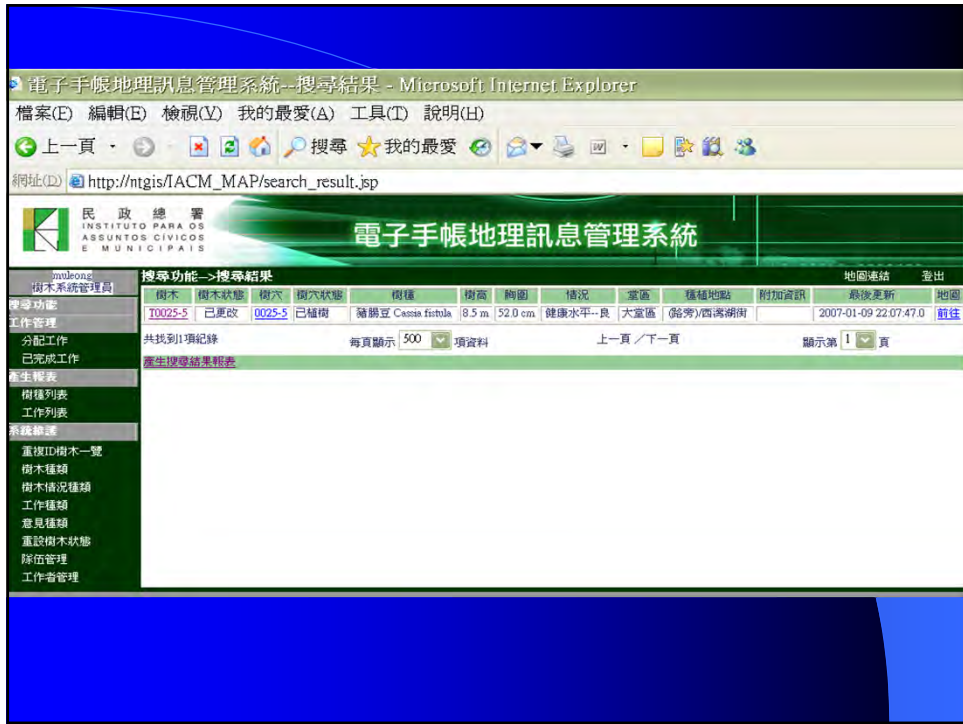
電子手帳地理訊息管理系統--搜尋結果 - Microsoft Internet Explorer

檔案(F) 編輯(E) 檢視(V) 我的最愛(A) 工具(T) 說明(H)

上一頁 搜尋 我的最愛

網址(D) http://ntgis/IACM_MAP/search_result.jsp

民 政 總 署
INSTITUTO PARA OS ASSUNTOS CÍVICOS E MUNICIPAIS

電子手帳地理訊息管理系統

muleong
樹木系統管理員

搜尋功能
工作管理
分配工作
已完成工作
產生報表
樹種列表
工作列表
系統維護
重複ID樹木一覽
樹木種類
樹木情況種類
工作種類
意見種類
重設樹木狀態
隊伍管理
工作者管理

搜尋功能-->搜尋結果

地圖連結 登出

| 樹木 | 樹木狀態 | 樹穴 | 樹穴狀態 | 樹種 | 樹高 | 胸圍 | 情況 | 堂區 | 種植地點 | 附加資訊 | 最後更新 | 地圖 |
|---|---|---|---|---|---|---|---|---|---|---|---|---|
| T0025-5 | 已更改 | 0025-5 | 已植樹 | 蒲腸豆 Cassia fistula | 8.5 m | 52.0 cm | 健康水平--良 | 大堂區 | (路旁)/西濱湖街 | | 2007-01-09 22:07:47.0 | 前往 |

共找到1項紀錄

每頁顯示 500 項資料

上一頁 / 下一頁

顯示第 1 頁

產生搜尋結果報表